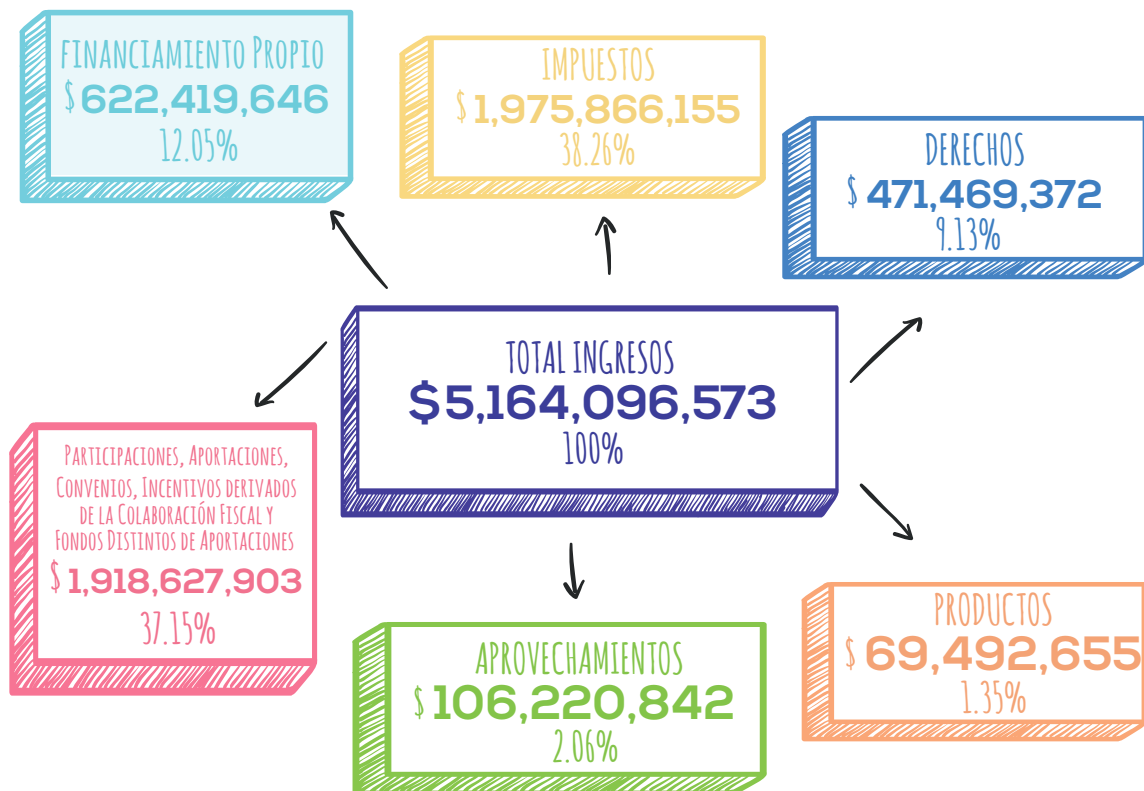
FINANCIAMIENTO PROPIO
$ 622,419,646
12.05%

IMPUESTOS
$ 1,975,866,155
38.26%

DERECHOS
$ 471,469,372
9.13%

TOTAL INGRESOS
$5,164,096,573
100%

PARTICIPACIONES, APORTACIONES, CONVENIOS, INCENTIVOS DERIVADOS DE LA COLABORACIÓN FISCAL Y FONDOS DISTINTOS DE APORTACIONES
$ 1,918,627,903
37.15%

APROVECHAMIENTOS
$ 106,220,842
2.06%

PRODUCTOS
$ 69,492,655
1.35%